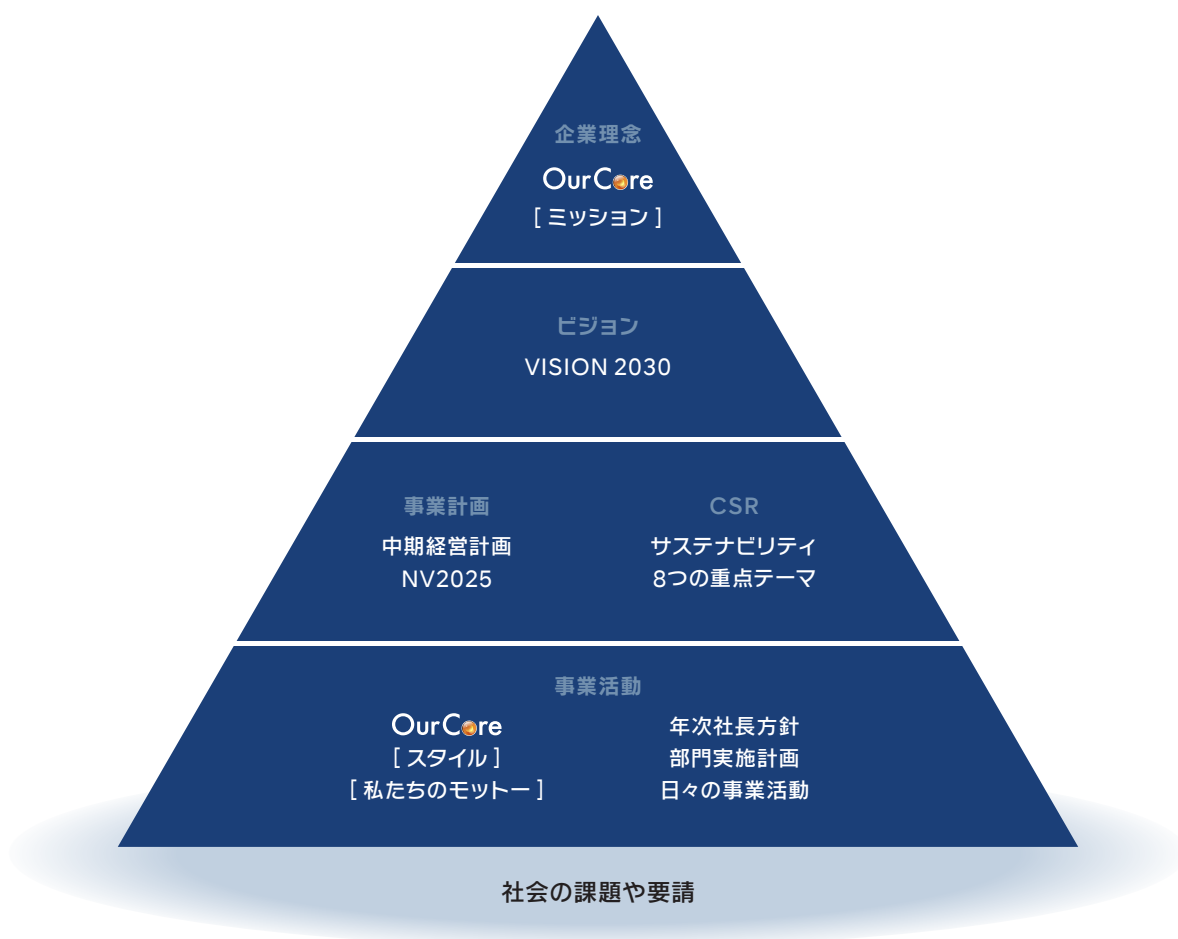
企業理念

OurCore
[ ミッション ]

ビジョン

VISION 2030

事業計画

中期経営計画
NV2025

CSR

サステナビリティ
8つの重点テーマ

事業活動

OurCore
[ スタイル ]
[ 私たちのモットー ]

年次社長方針
部門実施計画
日々の事業活動

社会の課題や要請